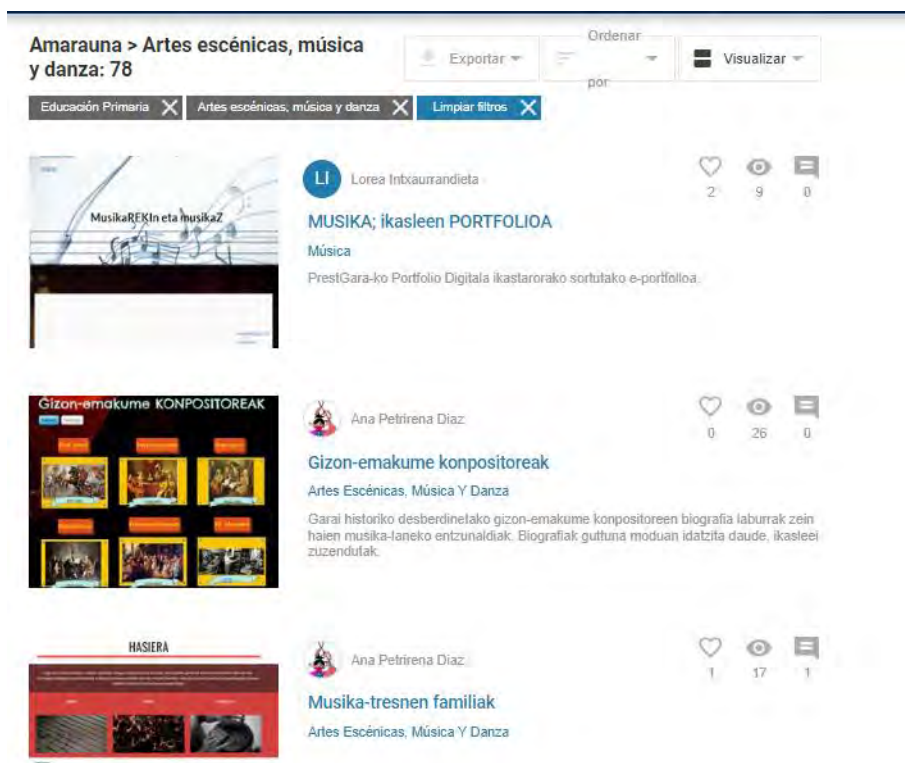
Amarauna > Artes escénicas, música y danza: 78

Exportar

Ordenar por

Visualizar

Educación Primaria

Artes escénicas, música y danza

Limpiar filtros

MusikaREKIn eta musikaZ

LI

Lorea Intxaurrandieta

2 9 0

MUSIKA; ikasleen PORTFOLIOA

Música

PrestGara-ko Portfolio Digitala ikastarorako sortutako e-portfolioa.

Gizon-emakume KONPOSITOREAK

Ana Petrirena Diaz

0 26 0

Gizon-emakume konpositoreak

Artes Escénicas, Música Y Danza

Garai historiko desberdinetako gizon-emakume konpositoreen biografia laburrak zein haien musika-laneko entzunaldiak. Biografiak gutituna moduan idatzita daude, ikasleei zuzendutak.

HASIERA

Ana Petrirena Diaz

1 17 1

Musika-tresnen familiak

Artes Escénicas, Música Y Danza